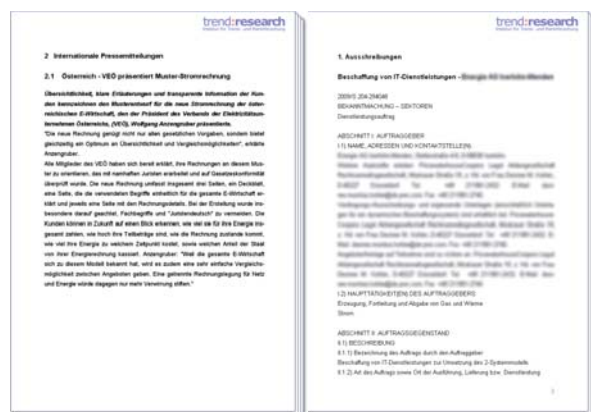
trend:research

2 Internationale Pressemitteilungen

2.1 Österreich – VEÖ präsentiert Muster-Stromrechnung

Übersichtlichkeit, klare Erläuterungen und transparente Information der Kunden kennzeichnen den Musterentwurf für die neue Stromrechnung der österreichischen E-Wirtschaft, den der Präsident des Verbandes der Elektrizitätsunternehmen Österreichs, (VEÖ), Wolfgang Anzengruber präsentierte.

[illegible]

trend:research

1. Ausschreibungen

Beschaffung von IT-Dienstleistungen – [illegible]

2009/S 204-294046
BEKANNTMACHUNG – SEKTOREN
Dienstleistungsauftrag

ABSCHNITT I: AUFTRAGGEBER
I.1) NAME, ADRESSEN UND KONTAKTSTELLE(N)

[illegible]

I.2) HAUPTTÄTIGKEIT(EN) DES AUFTRAGGEBERS
Erzeugung, Fortleitung und Abgabe von Gas und Wärme
Strom

ABSCHNITT II: AUFTRAGSGEGENSTAND
II.1) BESCHREIBUNG
II.1.1) Bezeichnung des Auftrags durch den Auftraggeber
Beschaffung von IT-Dienstleistungen zur Umsetzung des 2-Systemmodells
II.1.2) Art des Auftrags sowie Ort der Ausführung, Lieferung bzw. Dienstleistung

3